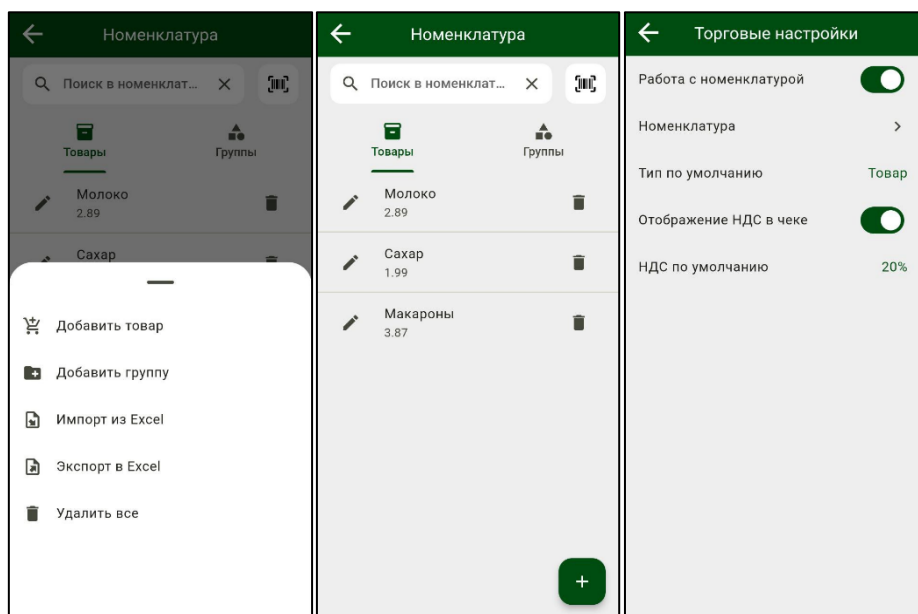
Номенклатура

Поиск в номенклат...

Товары

Группы

Молоко
2.89

Сахар

Добавить товар

Добавить группу

Импорт из Excel

Экспорт в Excel

Удалить все

Номенклатура

Поиск в номенклат...

Товары

Группы

Молоко
2.89

Сахар
1.99

Макароны
3.87

+

Торговые настройки

Работа с номенклатурой

Номенклатура

Тип по умолчанию Товар

Отображение НДС в чеке

НДС по умолчанию 20%